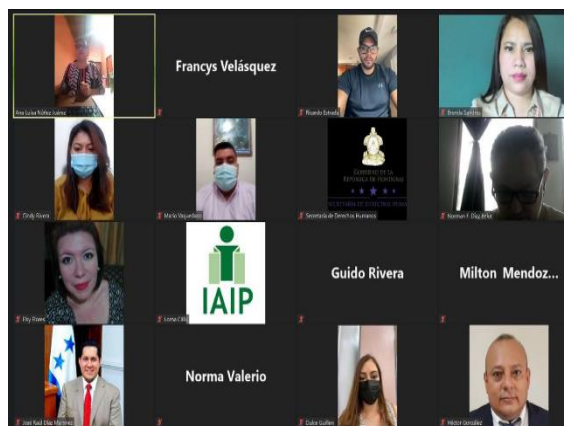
Ana Luisa Núñez Juárez

Francys Velásquez

Ricardo Estrada

Brenda Santos

Cindy Rivera

Mario Vasquez

GOBIERNO DE LA REPÚBLICA DE HONDURAS

SECRETARÍA DE DERECHOS HUMANOS

Secretaría de Derechos Humanos

Norman F. Díaz Arita

Elsy Pineda

IAIP

Lorna C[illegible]

Guido Rivera

Milton Mendoz...

José Raúl Díaz Martínez

Norma Valerio

Dulce Guillen

Héctor González